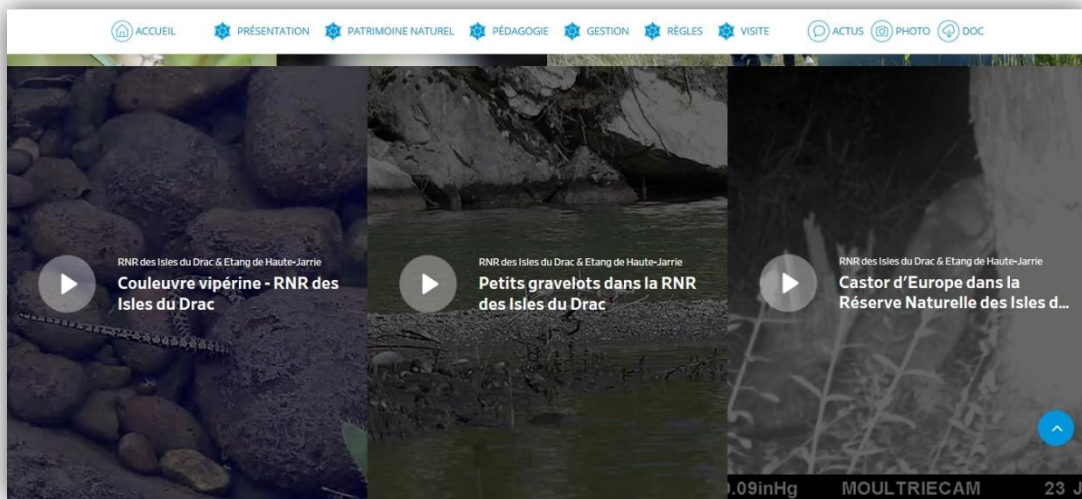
ACCUEIL PRÉSENTATION PATRIMOINE NATUREL PÉDAGOGIE GESTION RÈGLES VISITE ACTUS PHOTO DOC

RNR des Isles du Drac & Etang de Haute-Jarrie

Couleuvre vipérine - RNR des Isles du Drac

RNR des Isles du Drac & Etang de Haute-Jarrie

Petits gravelots dans la RNR des Isles du Drac

RNR des Isles du Drac & Etang de Haute-Jarrie

Castor d'Europe dans la Réserve Naturelle des Isles d...

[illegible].09inHg MOULTRIECAM 23 J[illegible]